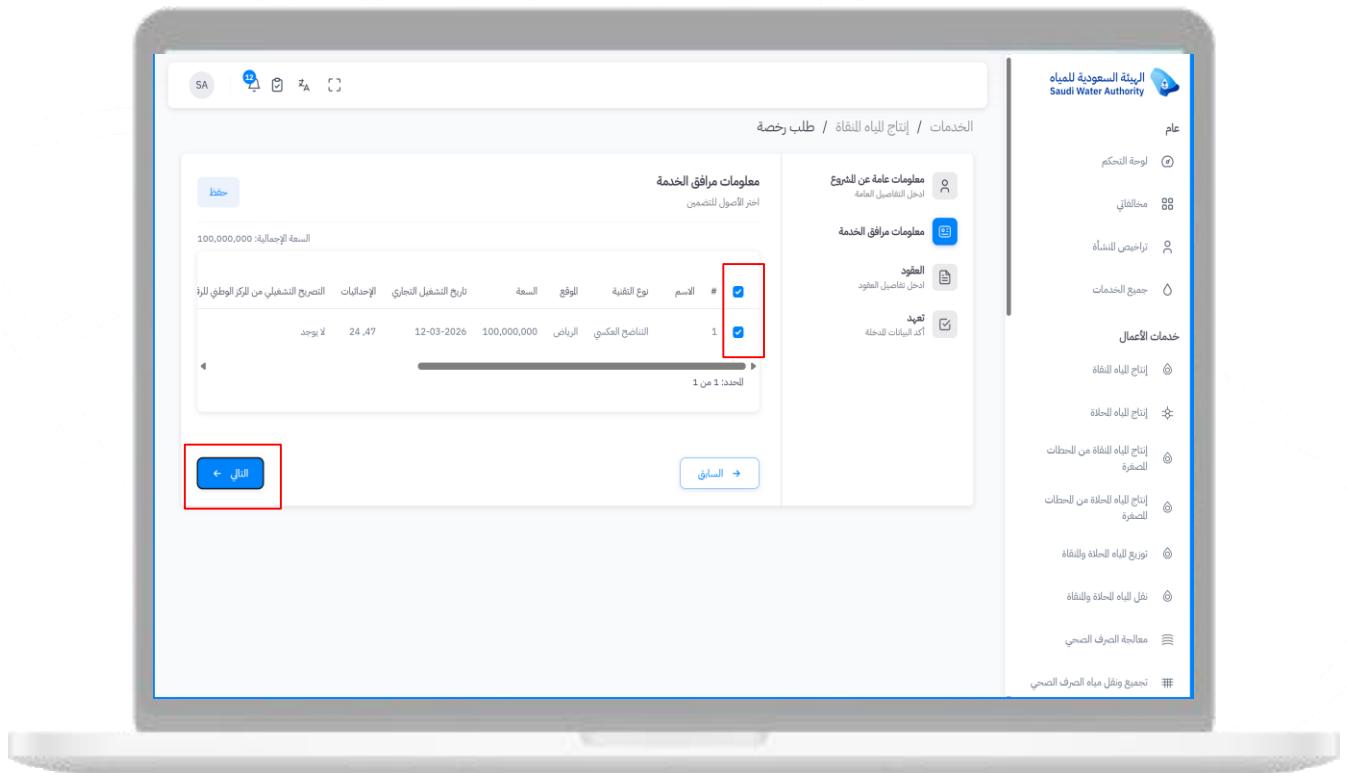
الهيئة السعودية للمياه
Saudi Water Authority

عام
لوحة التحكم
مخالفاتي
تراخيص المنشأة
جميع الخدمات

خدمات الأعمال
إنتاج المياه المنقاة
إنتاج المياه المحلاة
إنتاج المياه المنقاة من المحطات المصغرة
إنتاج المياه المحلاة من المحطات المصغرة
توزيع المياه المحلاة والمنقاة
نقل المياه المحلاة والمنقاة
معالجة الصرف الصحي
تجميع ونقل مياه الصرف الصحي

SA 12

الخدمات / إنتاج المياه المنقاة / طلب رخصة

معلومات عامة عن المشروع
ادخل التفاصيل العامة
معلومات مرافق الخدمة
العقود
ادخل تفاصيل العقود
تعهد
أكد البيانات المدخلة

معلومات مرافق الخدمة
اختر الأصول للتضمين
حفظ
السعة الإجمالية: 100,000,000

| | # | الاسم | نوع التقنية | الموقع | السعة | تاريخ التشغيل التجاري | الإحداثيات | التصريح التشغيلي من المركز الوطني للرقا |
|---|---|---|---|---|---|---|---|---|
| ☑ | 1 | | التناضح العكسي | الرياض | 100,000,000 | 12-03-2026 | 24 ,47 | لا يوجد |

المحدد: 1 من 1

السابق
التالي